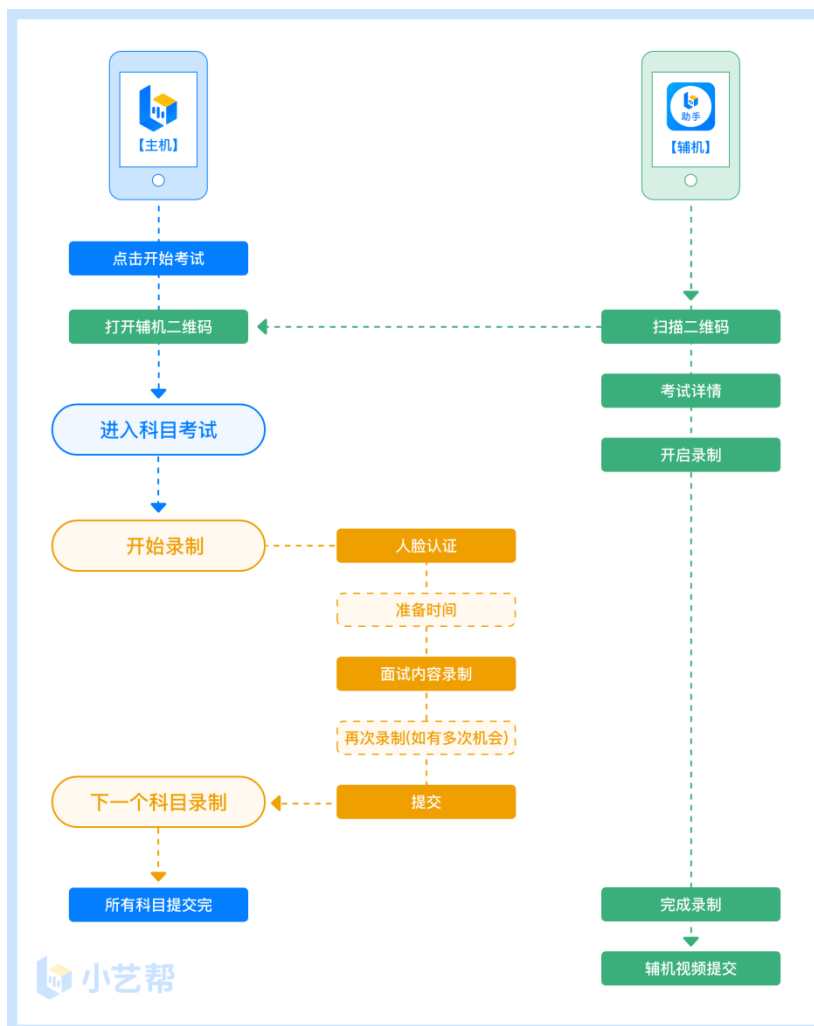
【主机】

助手
【辅机】

点击开始考试

打开辅机二维码

扫描二维码

考试详情

开启录制

进入科目考试

开始录制

人脸认证

准备时间

面试内容录制

再次录制(如有多次机会)

下一个科目录制

提交

所有科目提交完

完成录制

辅机视频提交

小艺帮